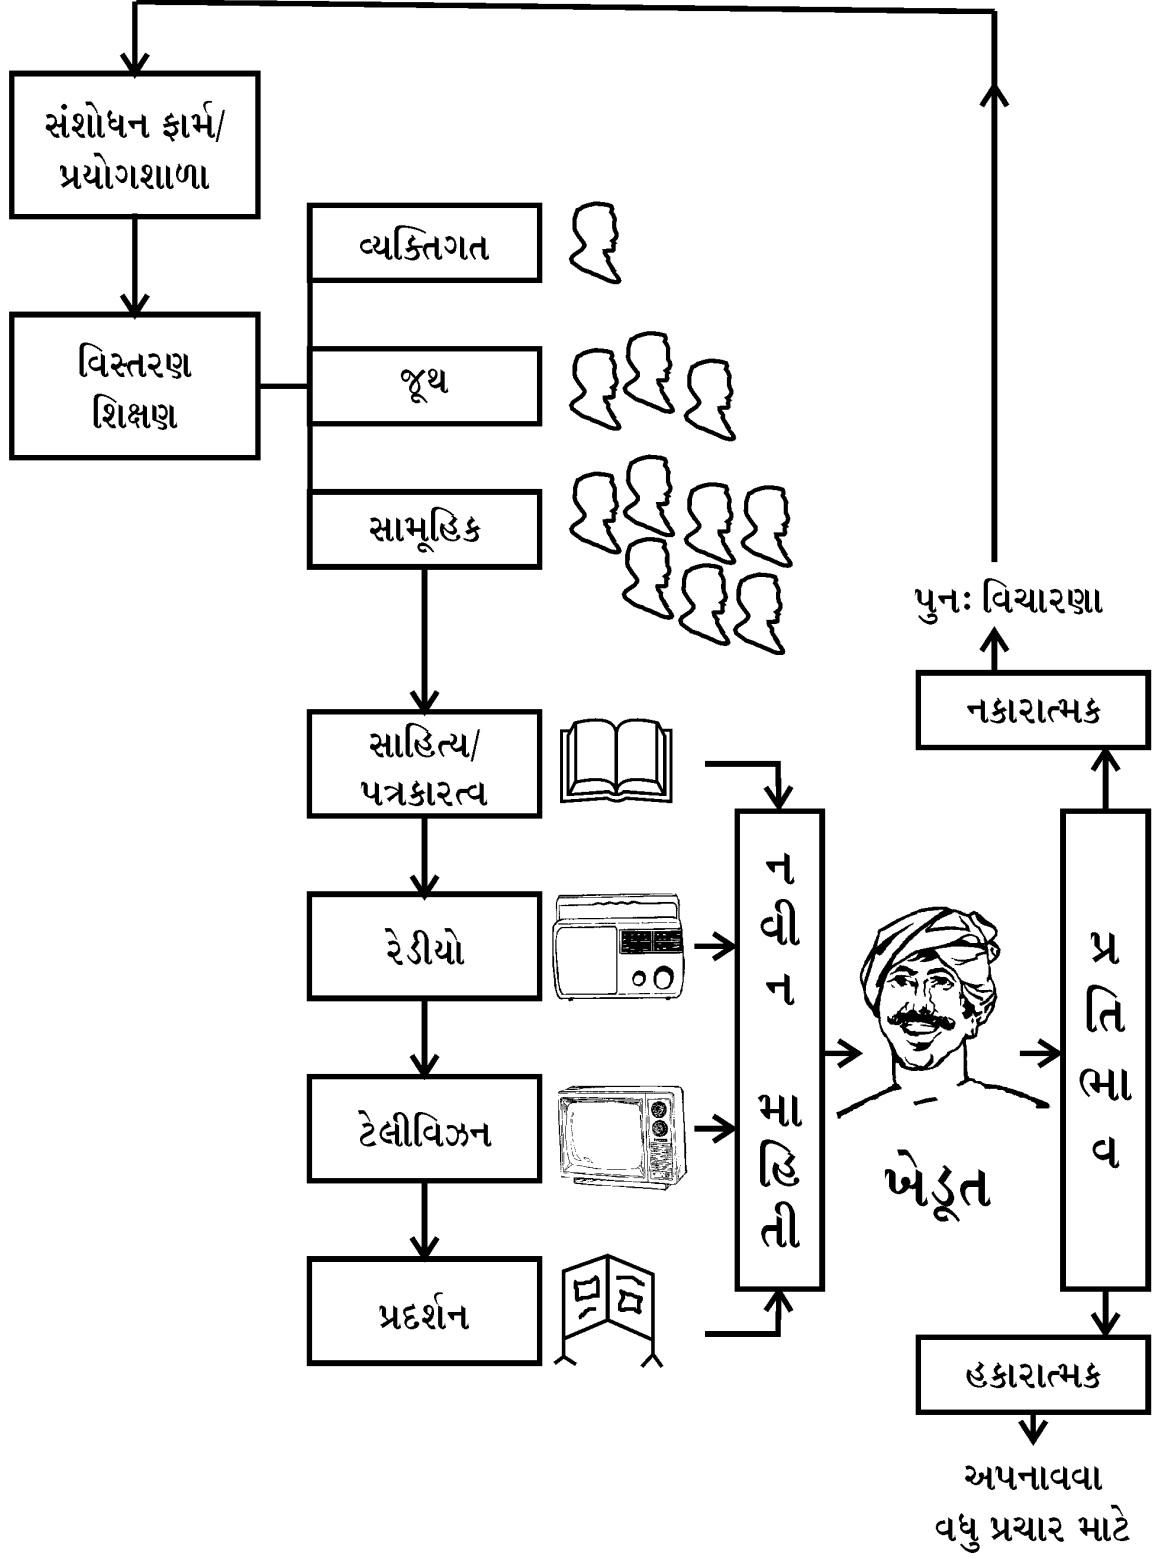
સંશોધન ફાર્મ/ પ્રયોગશાળા

વિસ્તરણ શિક્ષણ

વ્યક્તિગત

જૂથ

સામૂહિક

સાહિત્ય/ પત્રકારત્વ

રેડીયો

ટેલીવિઝન

પ્રદર્શન

ન
વી
ન

મા
હિ
તી

ખેડૂત

પ્ર
તિ
ભા
વ

નકારાત્મક

પુનઃ વિચારણા

હકારાત્મક

અપનાવવા
વધુ પ્રચાર માટે